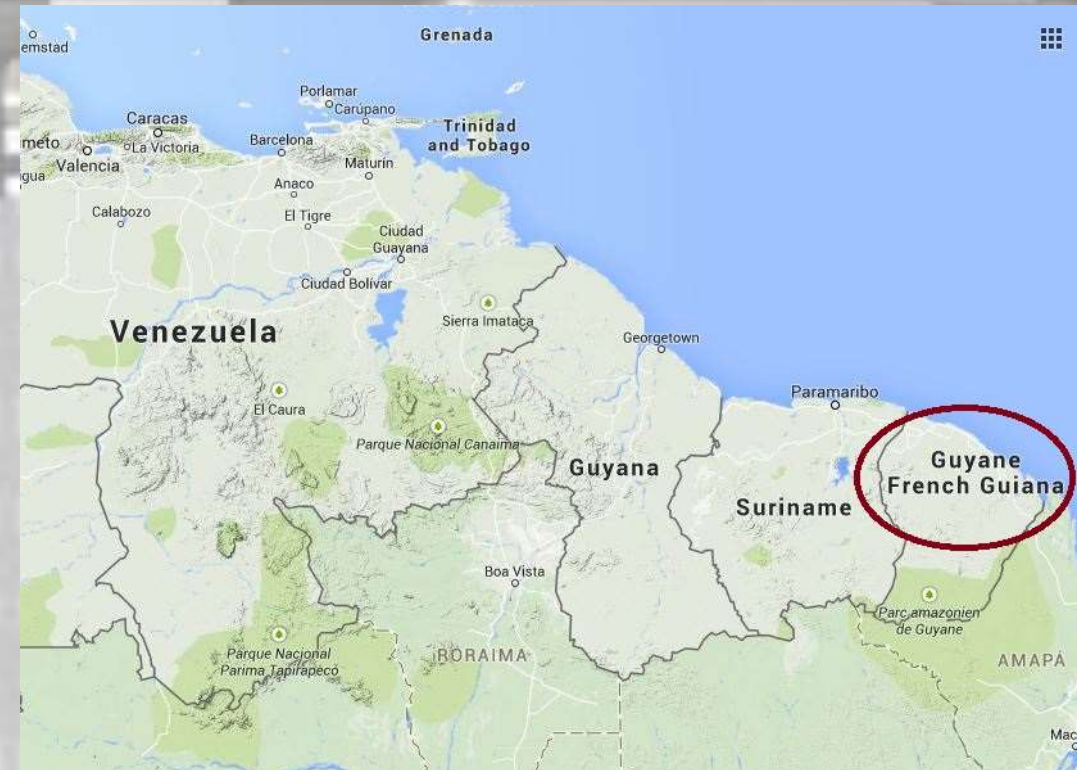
emstad
Grenada
Porlamar
Carúpano
Caracas
Trinidad and Tobago
meto
La Victoria
Barcelona
Maturín
gua
Valencia
Anaco
Calabozo
El Tigre
Ciudad Guayana
Ciudad Bolívar
Sierra Imataca
Venezuela
Georgetown
Paramaribo
El Caura
Parque Nacional Canaima
Guyana
Guyane
French Guiana
Suriname
Boa Vista
Parc amazonien de Guyane
Parque Nacional Parima Tapirapecó
RORAIMA
AMAPÁ
Mac